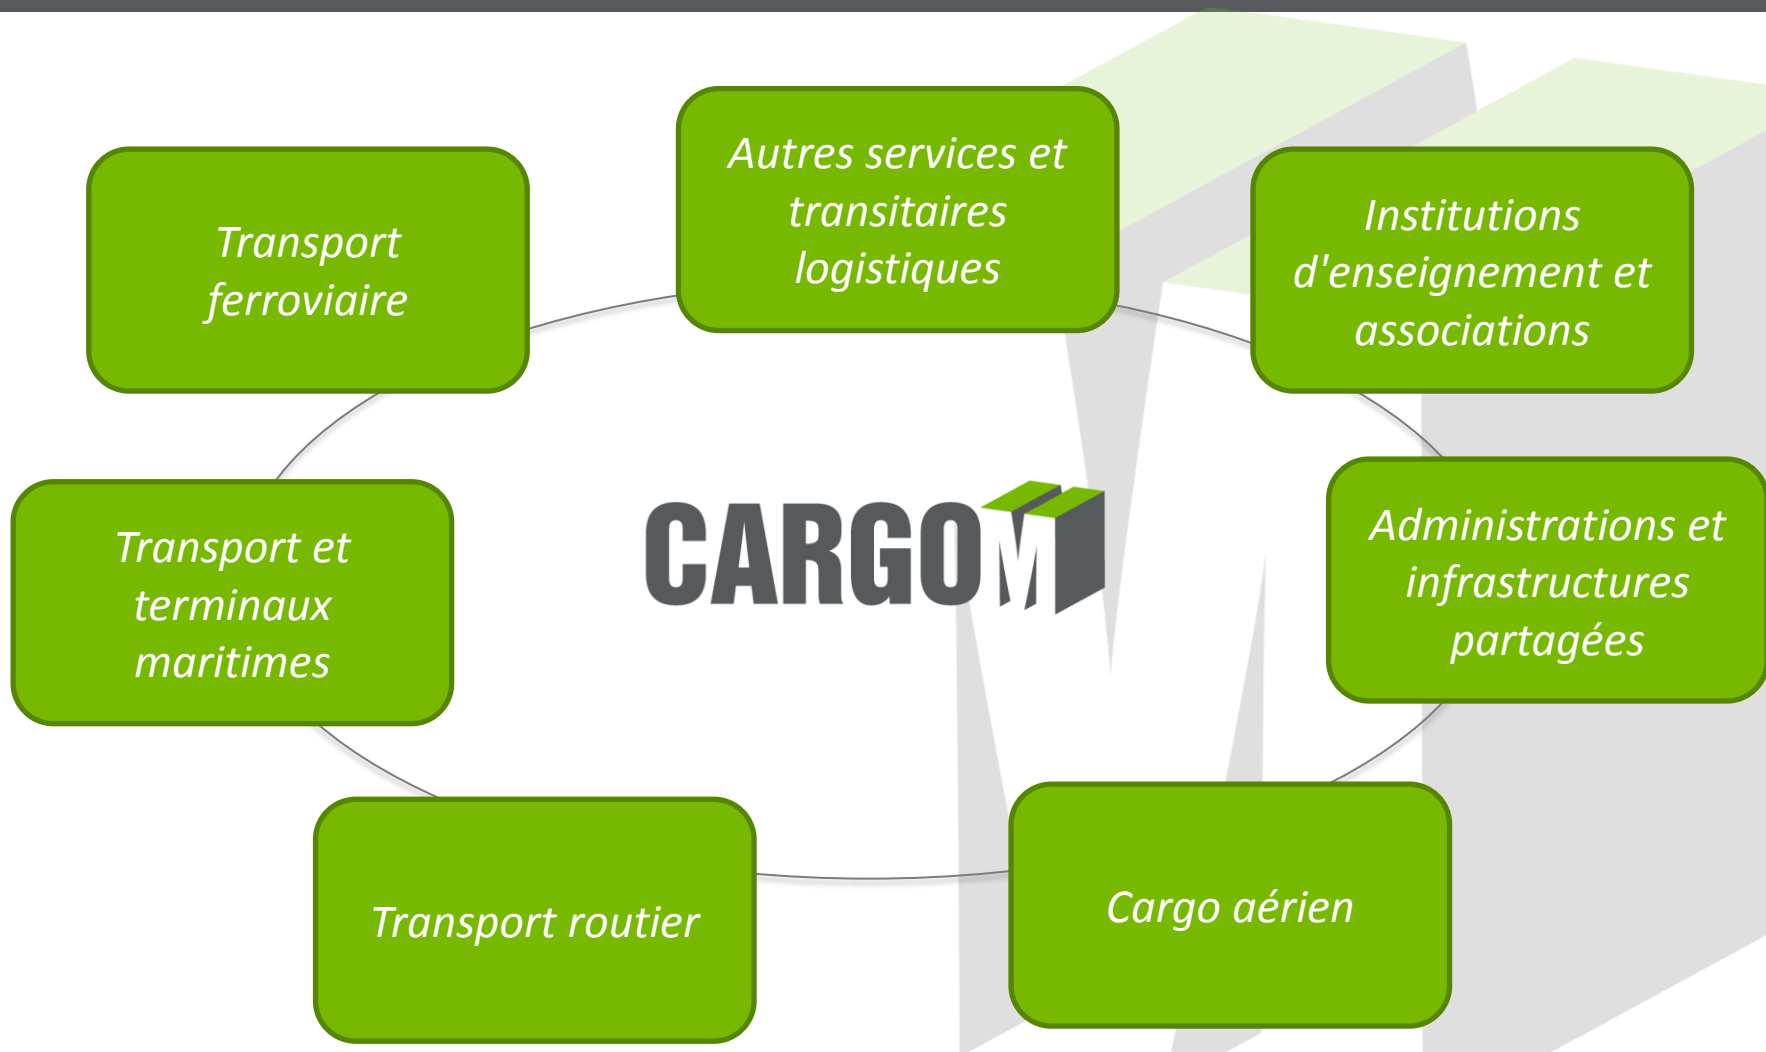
Autres services et transitaires logistiques

Transport ferroviaire

Institutions d'enseignement et associations

CARGOM

Transport et terminaux maritimes

Administrations et infrastructures partagées

Transport routier

Cargo aérien